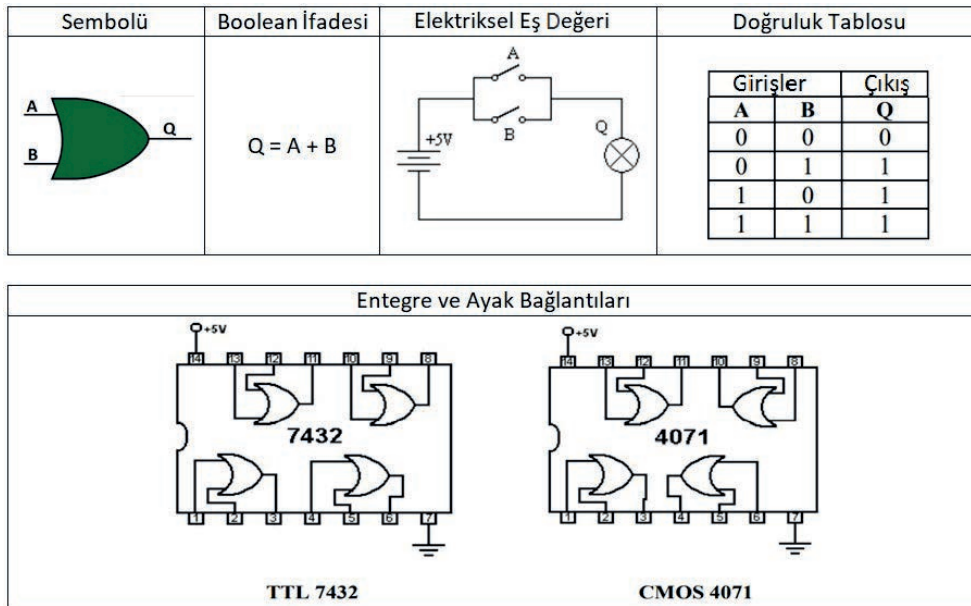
| Sembolü | Boolean İfadesi | Elektriksel Eş Değeri | Doğruluk Tablosu |
|---|---|---|---|
| A B Q | Q = A + B | A B +5V Q | |

| Girişler | | Çıkış |
|---|---|---|
| A | B | Q |
| 0 | 0 | 0 |
| 0 | 1 | 1 |
| 1 | 0 | 1 |
| 1 | 1 | 1 |

Entegre ve Ayak Bağlantıları

+5V
14 13 12 11 10 9 8
7432
1 2 3 4 5 6 7

+5V
14 13 12 11 10 9 8
4071
1 2 3 4 5 6 7

TTL 7432

CMOS 4071